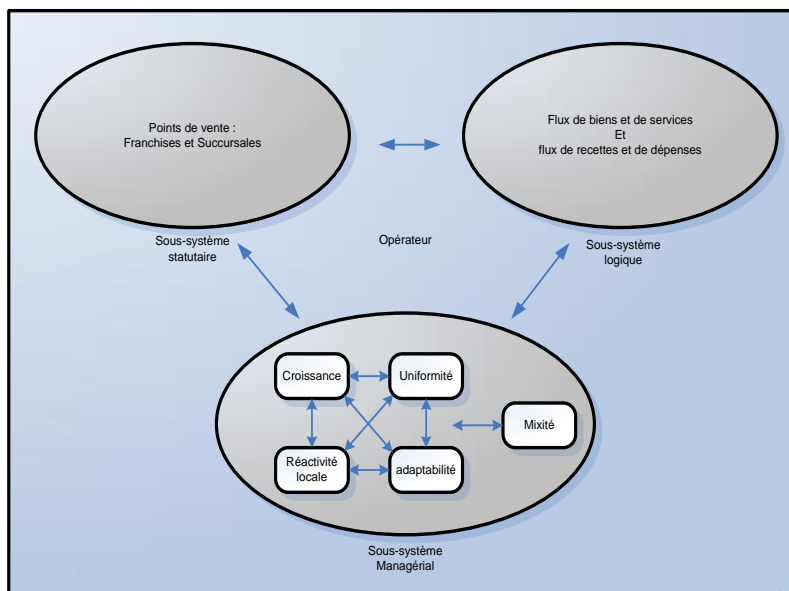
Points de vente :
Franchises et Succursales

Flux de biens et de services
Et
flux de recettes et de dépenses

Sous-système
statutaire

Opérateur

Sous-système
logique

Croissance

Uniformité

Mixité

Réactivité
locale

adaptabilité

Sous-système
Managérial